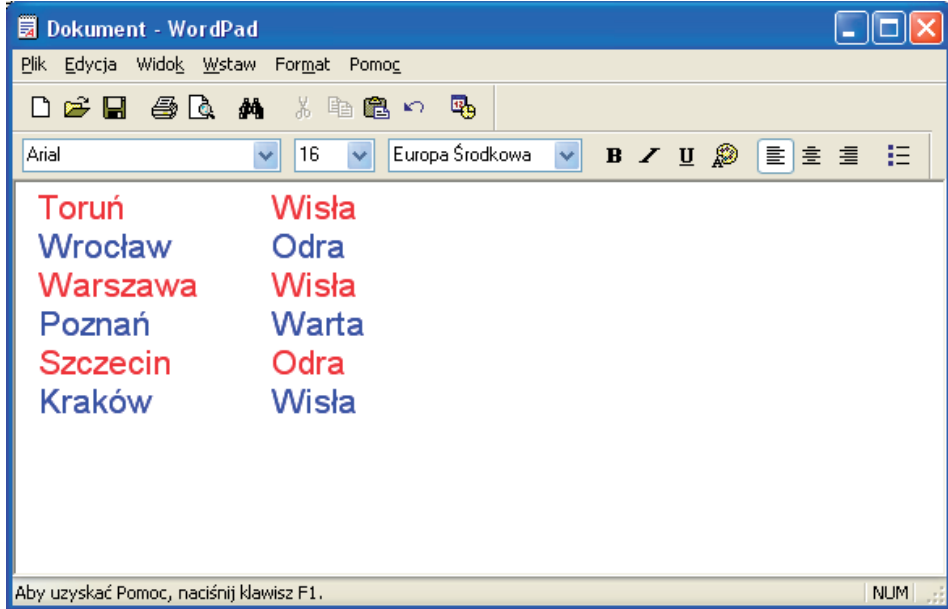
Dokument - WordPad

Plik Edycja Widok Wstaw Format Pomoc

Arial 16 Europa Środkowa B / U

| Toruń | Wisła |
|---|---|
| Wrocław | Odra |
| Warszawa | Wisła |
| Poznań | Warta |
| Szczecin | Odra |
| Kraków | Wisła |

Aby uzyskać Pomoc, naciśnij klawisz F1. NUM